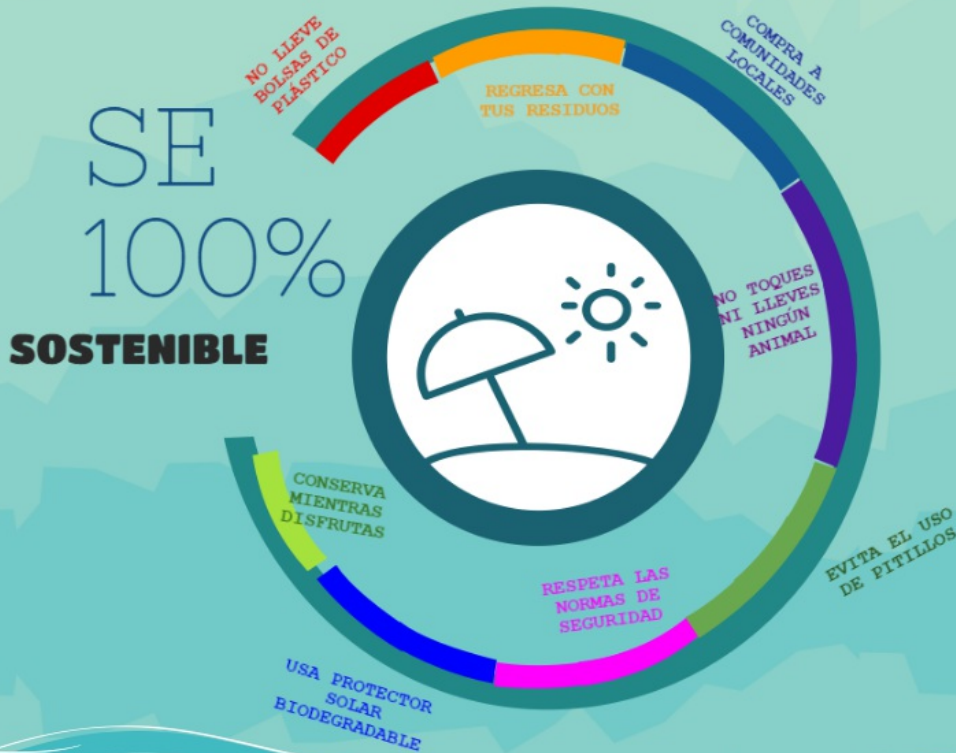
SE 100%

SOSTENIBLE

NO LLEVE BOLSAS DE PLÁSTICO

REGRESA CON TUS RESIDUOS

COMPRA A COMUNIDADES LOCALES

NO TOQUES NI LLEVES NINGÚN ANIMAL

EVITA EL USO DE PITILLOS

RESPETA LAS NORMAS DE SEGURIDAD

USA PROTECTOR SOLAR BIODEGRADABLE

CONSERVA MIENTRAS DISFRUTAS